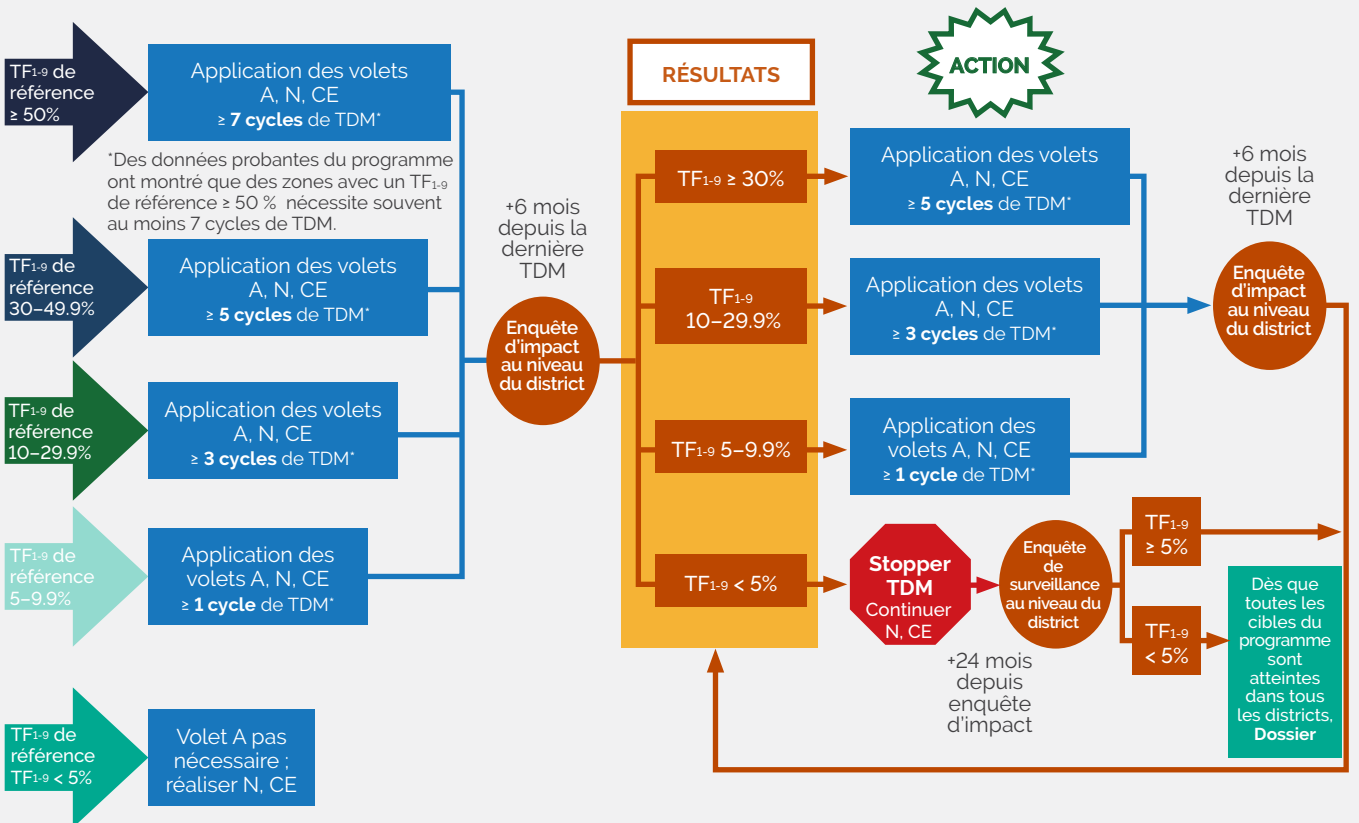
TF$_{1-9}$ de référence ≥ 50%

Application des volets A, N, CE ≥ **7 cycles** de TDM*

*Des données probantes du programme ont montré que des zones avec un TF$_{1-9}$ de référence ≥ 50 % nécessite souvent au moins 7 cycles de TDM.

TF$_{1-9}$ de référence 30–49.9%

Application des volets A, N, CE ≥ **5 cycles** de TDM*

TF$_{1-9}$ de référence 10–29.9%

Application des volets A, N, CE ≥ **3 cycles** de TDM*

TF$_{1-9}$ de référence 5–9.9%

Application des volets A, N, CE ≥ **1 cycle** de TDM*

TF$_{1-9}$ de référence TF$_{1-9}$ < 5%

Volet A pas nécessaire ; réaliser N, CE

+6 mois depuis la dernière TDM

Enquête d'impact au niveau du district

RÉSULTATS

TF$_{1-9}$ ≥ 30%

TF$_{1-9}$ 10–29.9%

TF$_{1-9}$ 5–9.9%

TF$_{1-9}$ < 5%

ACTION

Application des volets A, N, CE ≥ **5 cycles** de TDM*

Application des volets A, N, CE ≥ **3 cycles** de TDM*

Application des volets A, N, CE ≥ **1 cycle** de TDM*

+6 mois depuis la dernière TDM

Enquête d'impact au niveau du district

**Stopper TDM** Continuer N, CE

Enquête de surveillance au niveau du district

+24 mois depuis enquête d'impact

TF$_{1-9}$ ≥ 5%

TF$_{1-9}$ < 5%

Dès que toutes les cibles du programme sont atteintes dans tous les districts, **Dossier**